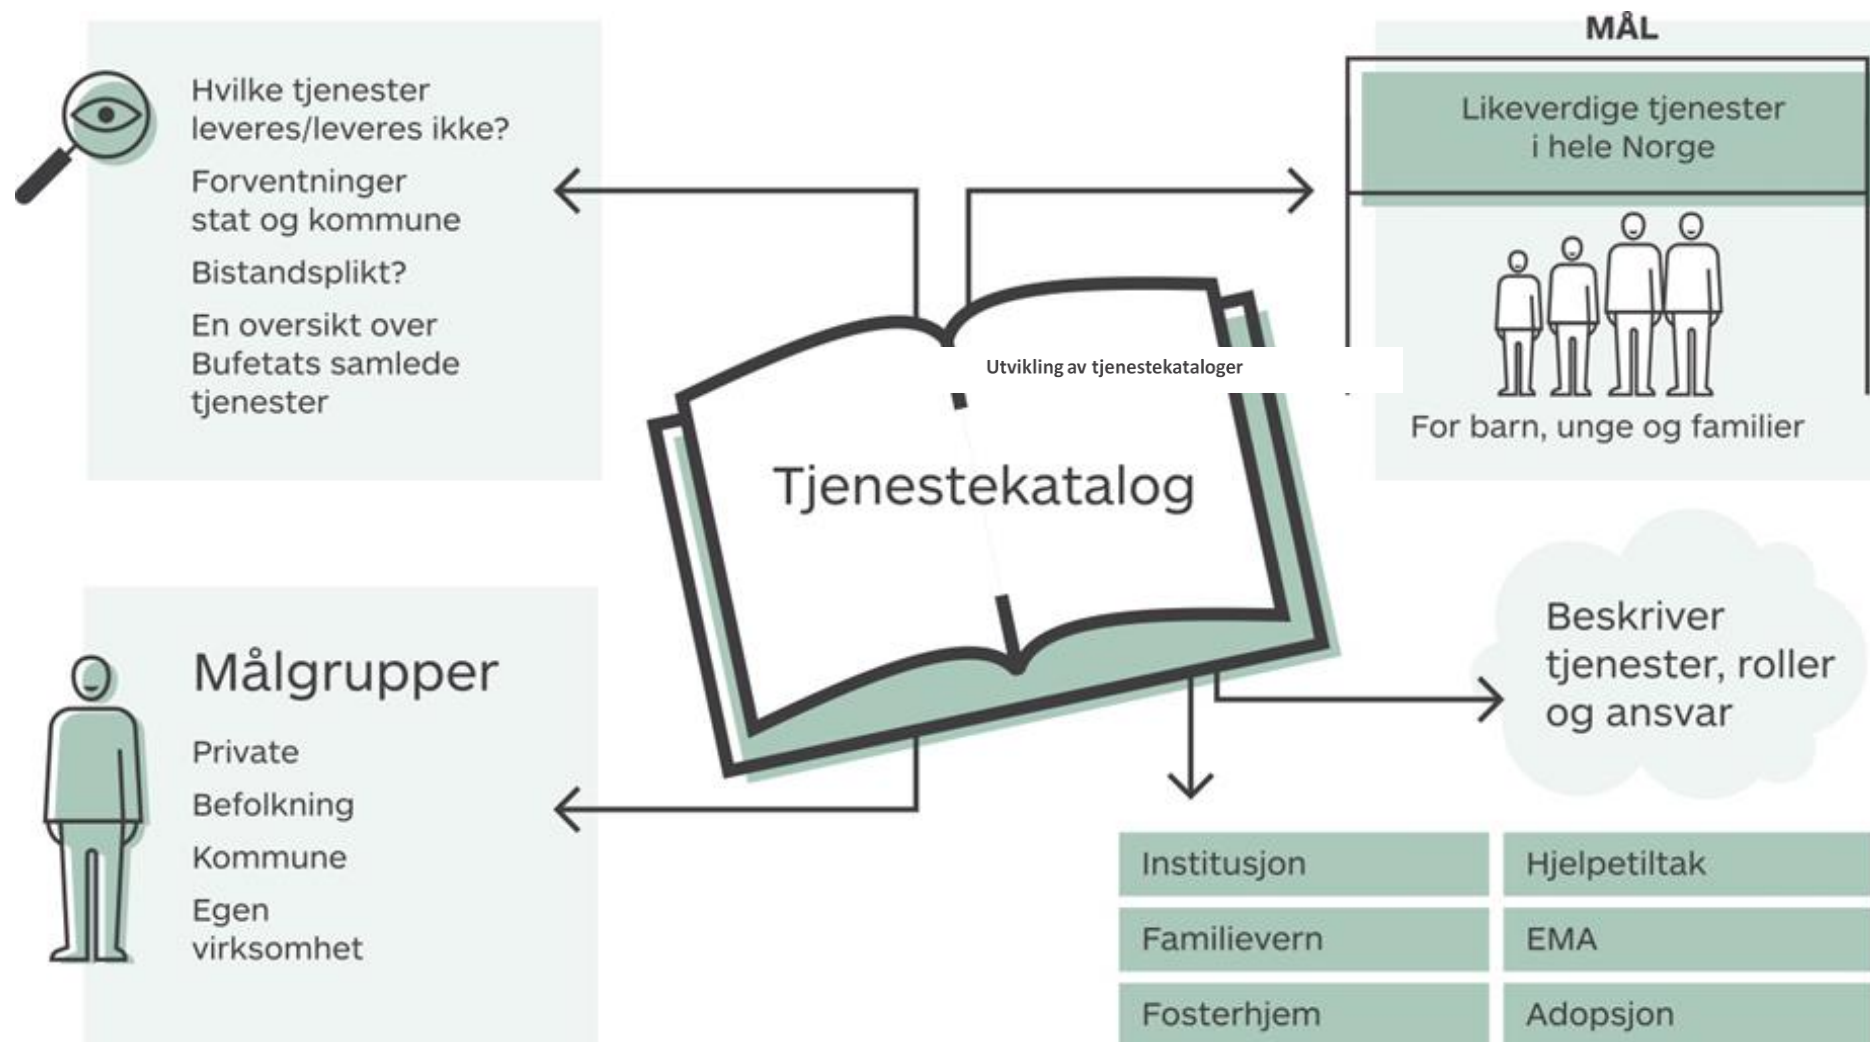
Hvilke tjenester leveres/leveres ikke?

Forventninger stat og kommune

Bistandsplikt?

En oversikt over Bufetats samlede tjenester

MÅL

Likeverdige tjenester i hele Norge

For barn, unge og familier

Utvikling av tjenestekataloger

Tjenestekatalog

Målgrupper

Private

Befolkning

Kommune

Egen virksomhet

Beskriver tjenester, roller og ansvar

| Institusjon | Hjelpetiltak |
|---|---|
| Familievern | EMA |
| Fosterhjem | Adopsjon |